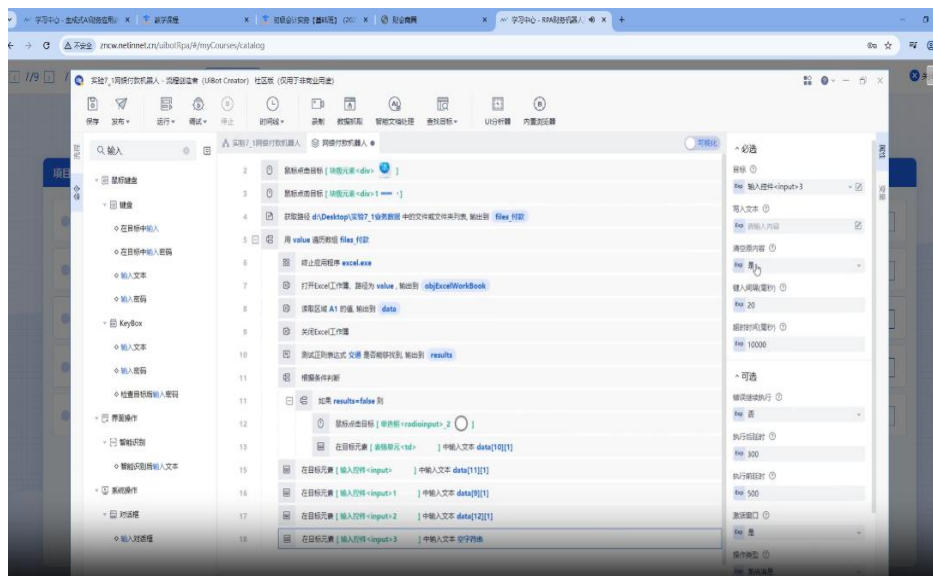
学习中心 - 业financial 网络应用 | 新学课程 | 初级会计实务 [基础班] | 财会商网 | 学习中心 - RPA财务机器人 | +

不安全 zncw.netinnet.cn/uibotRpa/#/myCourses/catalog

实验7_1网银付款机器人 - 流程编辑器 (UiBot Creator) 社区版 (仅用于非商业用途)

保存 发布 运行 调试 停止 时间线 录制 数据抓取 智能文档处理 查找目标 UI分析器 内置浏览器

输入

鼠标键盘
键盘
在目标中输入
在目标中输入密码
输入文本
输入密码
KeyBox
输入文本
输入密码
检查目标输入密码
界面操作
智能识别
智能识别输入文本
系统操作
对话框
输入对话框

实验7_1网银付款机器人 | 网银付款机器人

2 鼠标点击目标 [ 块图元素<div> ]
3 鼠标点击目标 [ 块图元素<div>1 ]
4 获取路径 d:\Desktop\实验7_1\业务数据 中的文件或文件夹列表, 输出到 files_付款
5 用 value 遍历数组 files_付款
6 终止应用程序 excel.exe
7 打开Excel工作簿, 路径为 value , 输出到 objExcelWorkBook
8 读取区域 A1 的值, 输出到 data
9 关闭Excel工作簿
10 测试正则表达式 交通 是否能够找到, 输出到 results
11 根据条件判断
11 如果 results=false 则
12 鼠标点击目标 [ 单选框<radioinput>_2 ]
13 在目标元素 [ 表格单元<td> ] 中输入文本 data[10][1]
15 在目标元素 [ 输入控件<input> ] 中输入文本 data[11][1]
16 在目标元素 [ 输入控件<input>1 ] 中输入文本 data[9][1]
17 在目标元素 [ 输入控件<input>2 ] 中输入文本 data[12][1]
18 在目标元素 [ 输入控件<input>3 ] 中输入文本 交字符串

必选
目标
输入控件<input>3
写入文本
请输入内容
清空原内容
是
键入间隔(毫秒)
20
超时时间(毫秒)
10000
可选
错误继续执行
否
执行后延时
300
执行前延时
500
激活窗口
是
操作类型